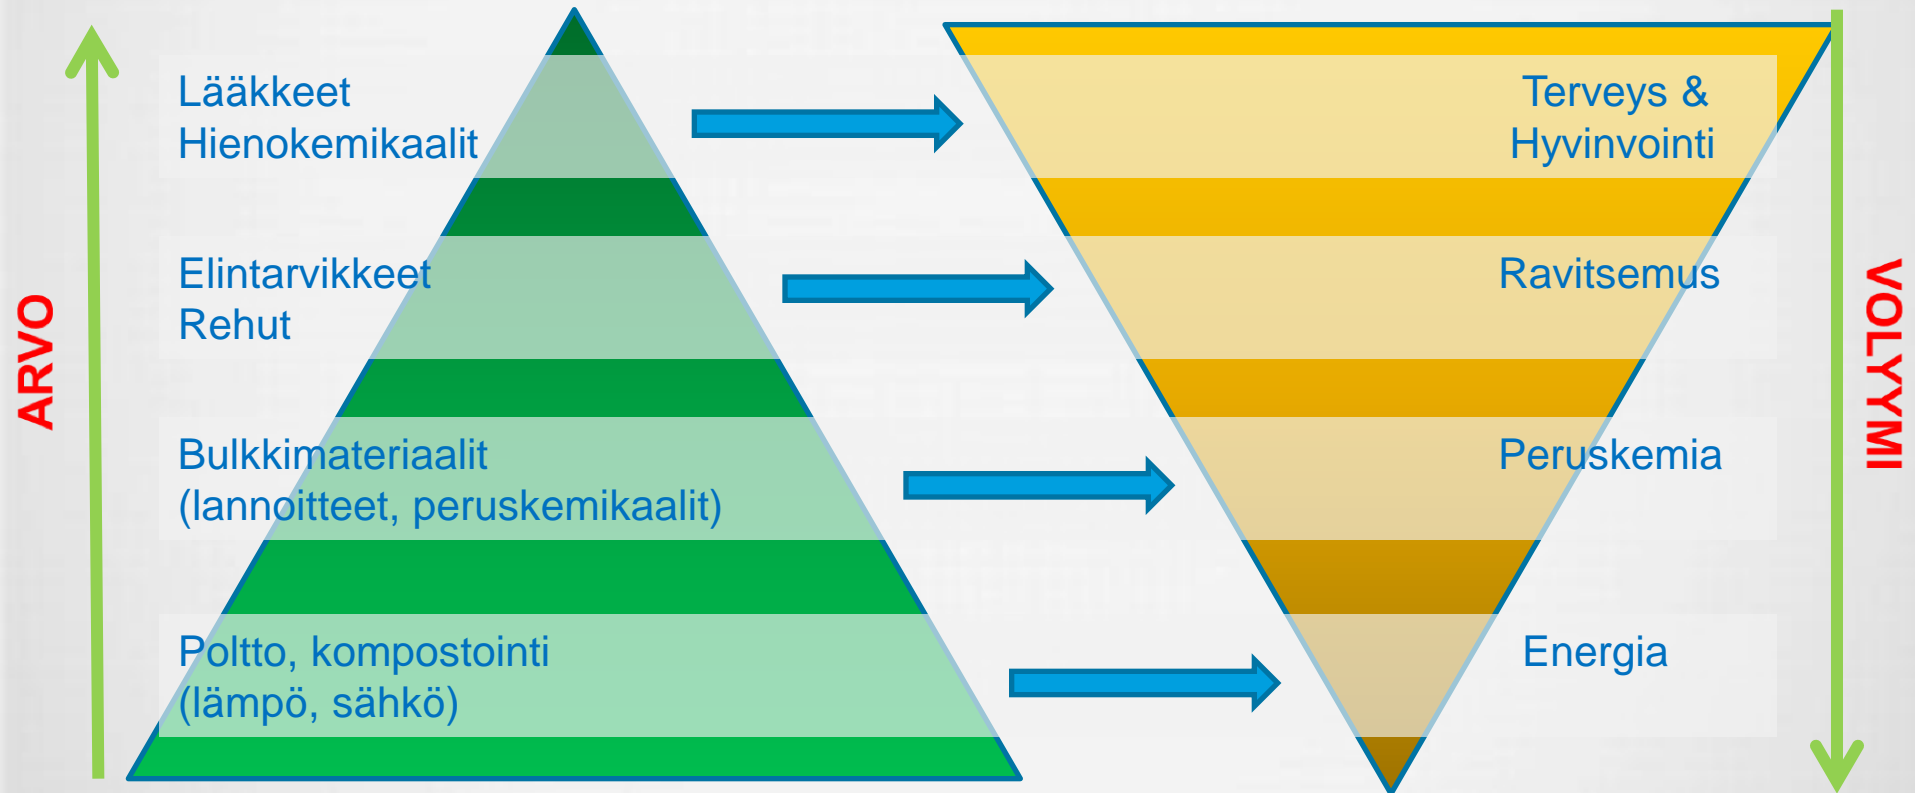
ARVO

Lääkkeet
Hienokemikaalit

Elintarvikkeet
Rehut

Bulkkimateriaalit
(lannoitteet, peruskemikaalit)

Poltto, kompostointi
(lämpö, sähkö)

Terveys &
Hyvinvointi

Ravitsemus

Peruskemia

Energia

VOLYYMI